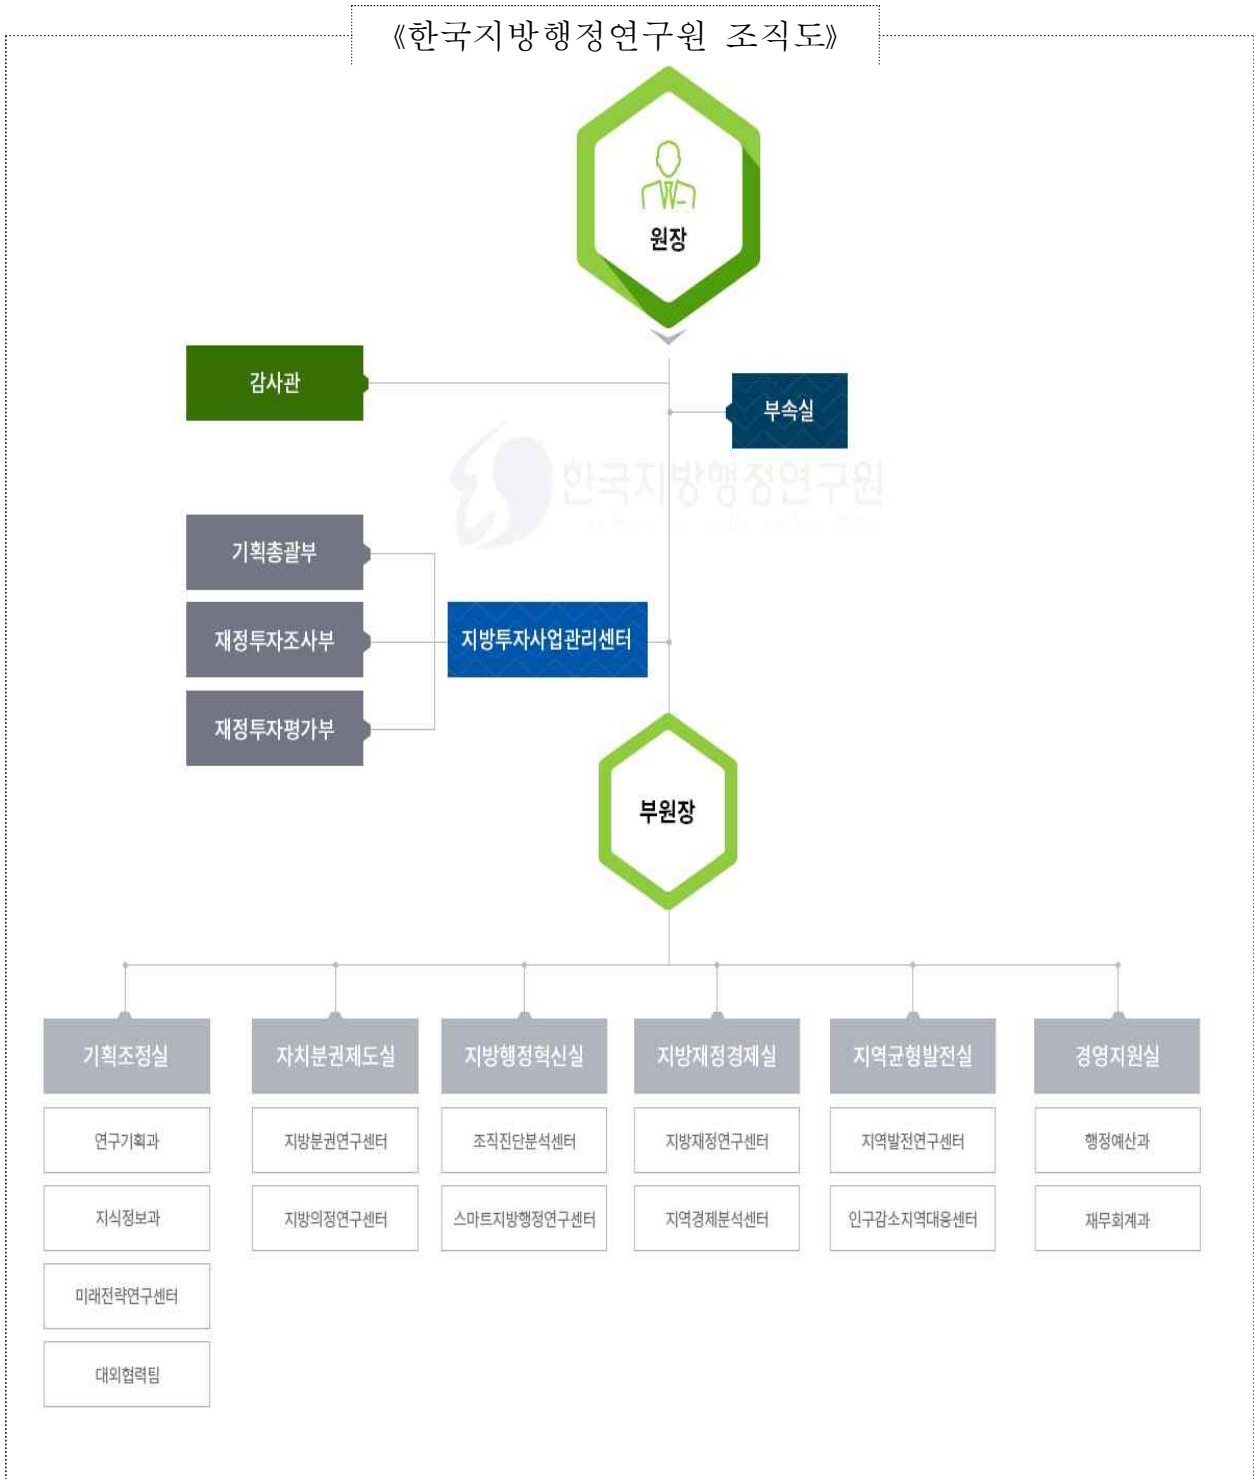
《한국지방행정연구원 조직도》

원장

감사관

부속실

한국지방행정연구원

기획총괄부

재정투자조사부

재정투자평가부

지방투자사업관리센터

부원장

기획조정실

연구기획과

지식정보과

미래전략연구센터

대외협력팀

자치분권제도실

지방분권연구센터

지방의정연구센터

지방행정혁신실

조직진단분석센터

스마트지방행정연구센터

지방재정경제실

지방재정연구센터

지역경제분석센터

지역균형발전실

지역발전연구센터

인구감소지역대응센터

경영지원실

행정예산과

재무회계과